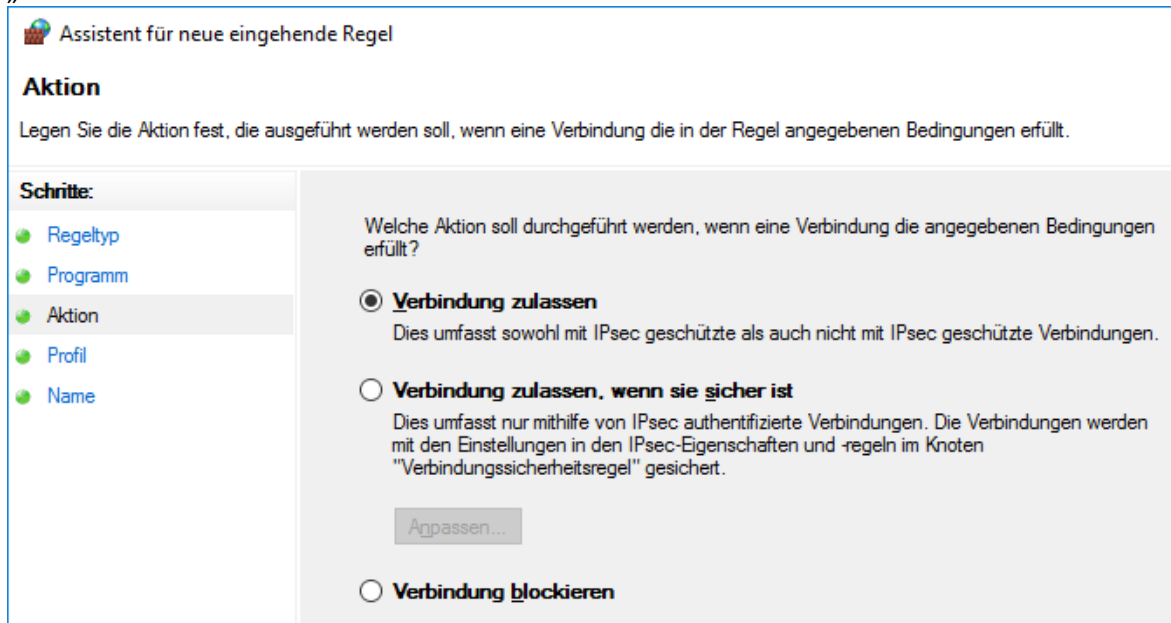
Assistent für neue eingehende Regel

Aktion

Legen Sie die Aktion fest, die ausgeführt werden soll, wenn eine Verbindung die in der Regel angegebenen Bedingungen erfüllt.

Schritte:

Regeltyp

Programm

Aktion

Profil

Name

Welche Aktion soll durchgeführt werden, wenn eine Verbindung die angegebenen Bedingungen erfüllt?

Verbindung zulassen

Dies umfasst sowohl mit IPsec geschützte als auch nicht mit IPsec geschützte Verbindungen.

Verbindung zulassen, wenn sie sicher ist

Dies umfasst nur mithilfe von IPsec authentifizierte Verbindungen. Die Verbindungen werden mit den Einstellungen in den IPsec-Eigenschaften und -regeln im Knoten "Verbindungssicherheitsregel" gesichert.

Anpassen...

Verbindung blockieren